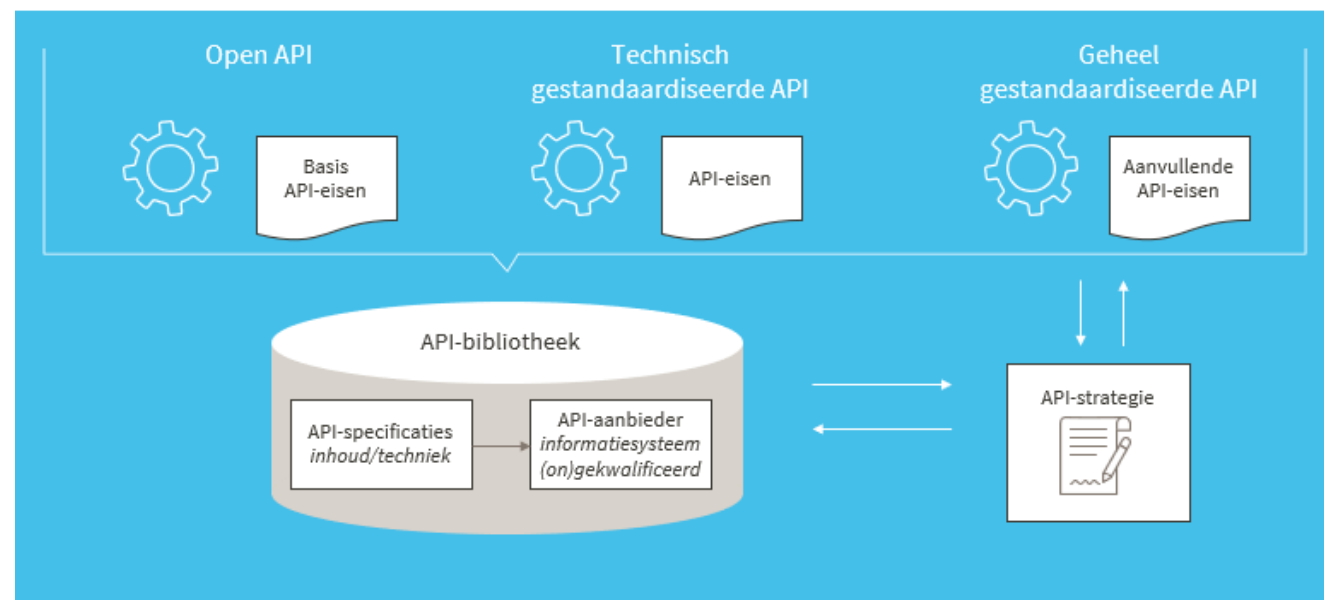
Open API

Technisch gestandaardiseerde API

Geheel gestandaardiseerde API

Basis API-eisen

API-eisen

Aanvullende API-eisen

API-bibliotheek

API-specificaties
*inhoud/techniek*

API-aanbieder
*informatiesysteem*
*(on)gekwalificeerd*

API-strategie